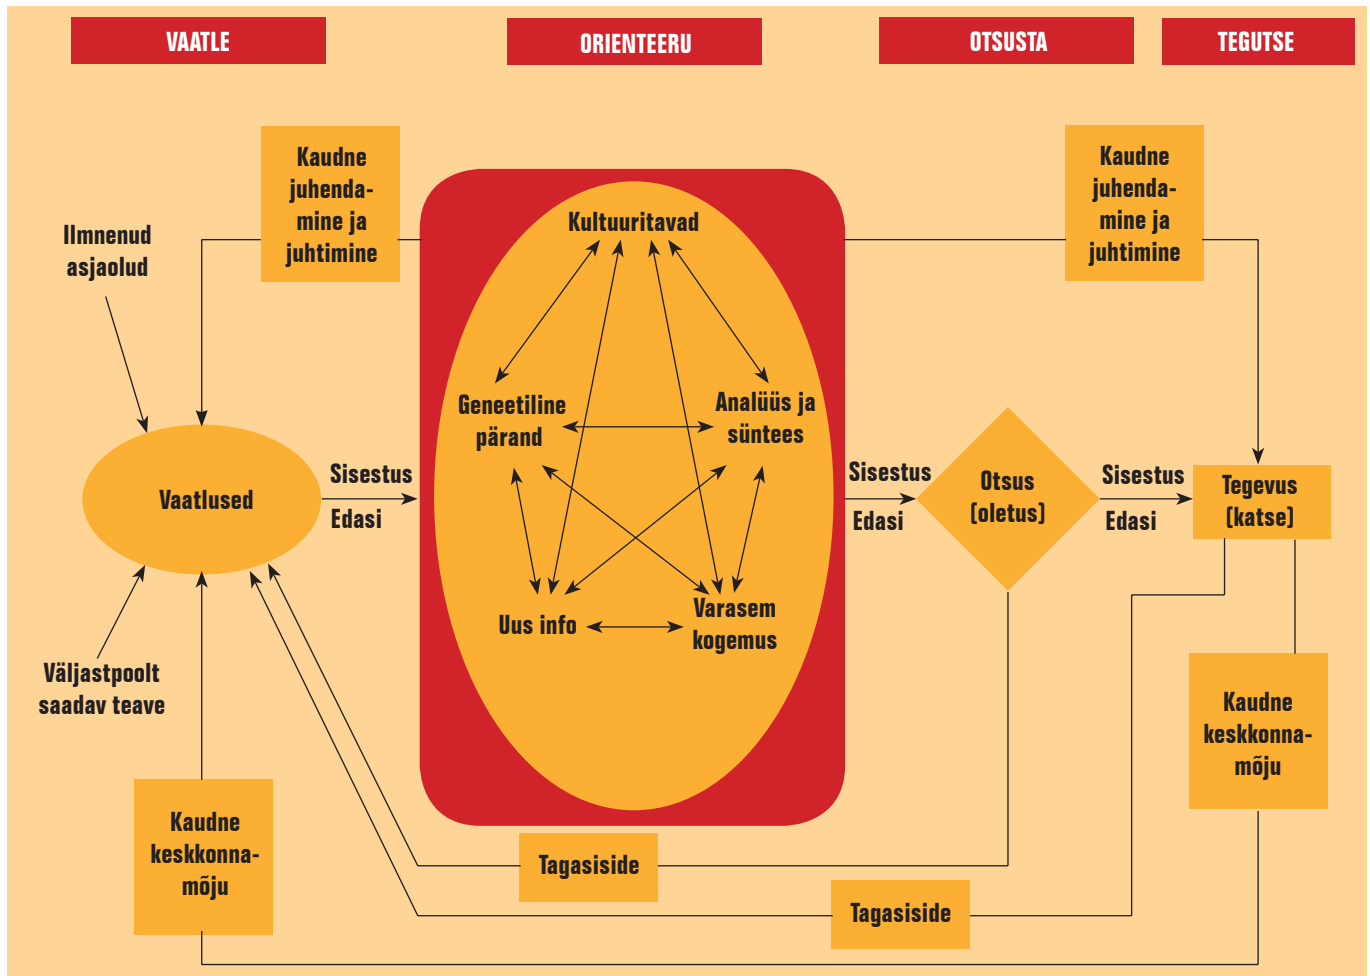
VAATLE

ORIENTEERU

OTSUSTA

TEGUTSE

Kaudne juhendamine ja juhtimine

Kaudne juhendamine ja juhtimine

Ilmnenud asjaolud

Kultuuritavad

Geneetiline pärand

Analüüs ja süntees

Vaatlused

Sisestus

Edasi

Sisestus

Edasi

Otsus (oletus)

Sisestus

Edasi

Tegevus (katse)

Uus info

Varasem kogemus

Väljastpoolt saadav teave

Kaudne keskkonnamõju

Kaudne keskkonnamõju

Tagasiside

Tagasiside